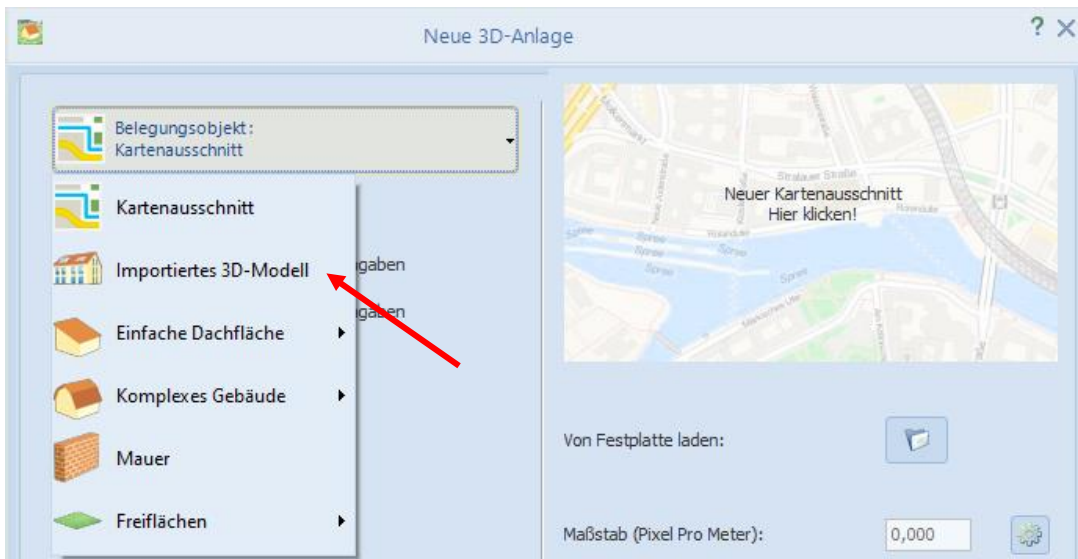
Neue 3D-Anlage

? ×

Belegungsobjekt:
Kartenausschnitt

Kartenausschnitt

Importiertes 3D-Modell

Einfache Dachfläche

Komplexes Gebäude

Mauer

Freiflächen

gaben

gaben

Neuer Kartenausschnitt
Hier klicken!

Von Festplatte laden:

Maßstab (Pixel Pro Meter):

0,000